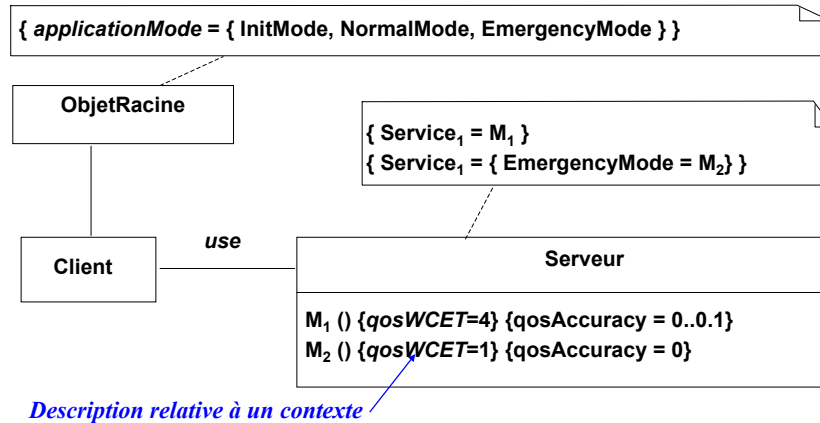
{ *applicationMode* = { InitMode, NormalMode, EmergencyMode } }

ObjetRacine

{ Service$_1$ = M$_1$ }
{ Service$_1$ = { EmergencyMode = M$_2$} }

*use*

Client

Serveur

M$_1$ () {*qosWCET*=4} {qosAccuracy = 0..0.1}
M$_2$ () {*qosWCET*=1} {qosAccuracy = 0}

*Description relative à un contexte*